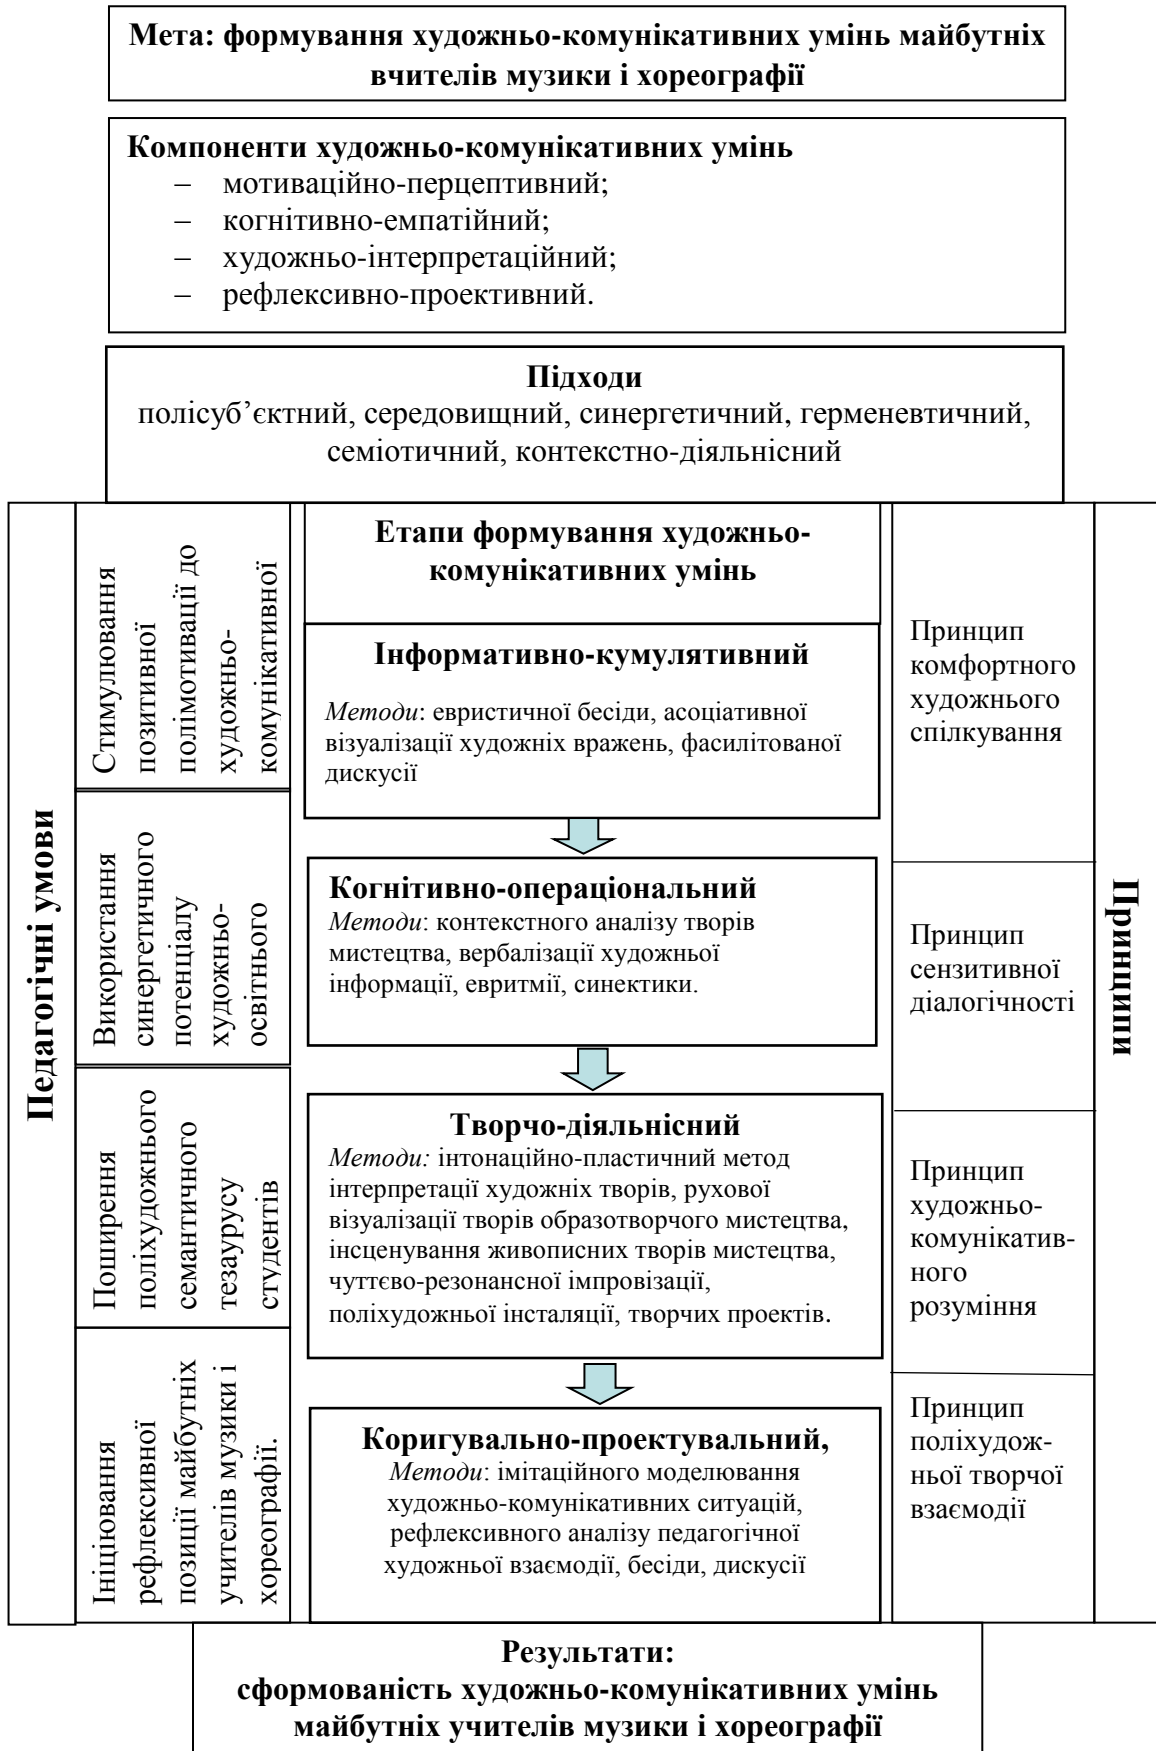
Мета: формування художньо-комунікативних умінь майбутніх вчителів музики і хореографії

Компоненти художньо-комунікативних умінь
– мотиваційно-перцептивний;
– когнітивно-емпатійний;
– художньо-інтерпретаційний;
– рефлексивно-проективний.

Підходи
полісуб'єктний, середовищний, синергетичний, герменевтичний, семіотичний, контекстно-діяльнісний

Педагогічні умови

Стимулювання позитивної полімотивації до художньо-комунікативної

Використання синергетичного потенціалу художньо-освітнього

Поширення поліхудожнього семантичного тезаурусу студентів

Ініціювання рефлексивної позиції майбутніх учителів музики і хореографії.

Етапи формування художньо-комунікативних умінь

Інформативно-кумулятивний
Методи: евристичної бесіди, асоціативної візуалізації художніх вражень, фасилітованої дискусії

Когнітивно-операціональний
Методи: контекстного аналізу творів мистецтва, вербалізації художньої інформації, евритмії, синектики.

Творчо-діяльнісний
Методи: інтонаційно-пластичний метод інтерпретації художніх творів, рухової візуалізації творів образотворчого мистецтва, інсценування живописних творів мистецтва, чуттєво-резонансної імпровізації, поліхудожньої інсталяції, творчих проектів.

Коригувально-проектувальний,
Методи: імітаційного моделювання художньо-комунікативних ситуацій, рефлексивного аналізу педагогічної художньої взаємодії, бесіди, дискусії

Принципи

Принцип комфортного художнього спілкування

Принцип сензитивної діалогічності

Принцип художньо-комунікативного розуміння

Принцип поліхудожньої творчої взаємодії

Результати:
сформованість художньо-комунікативних умінь майбутніх учителів музики і хореографії